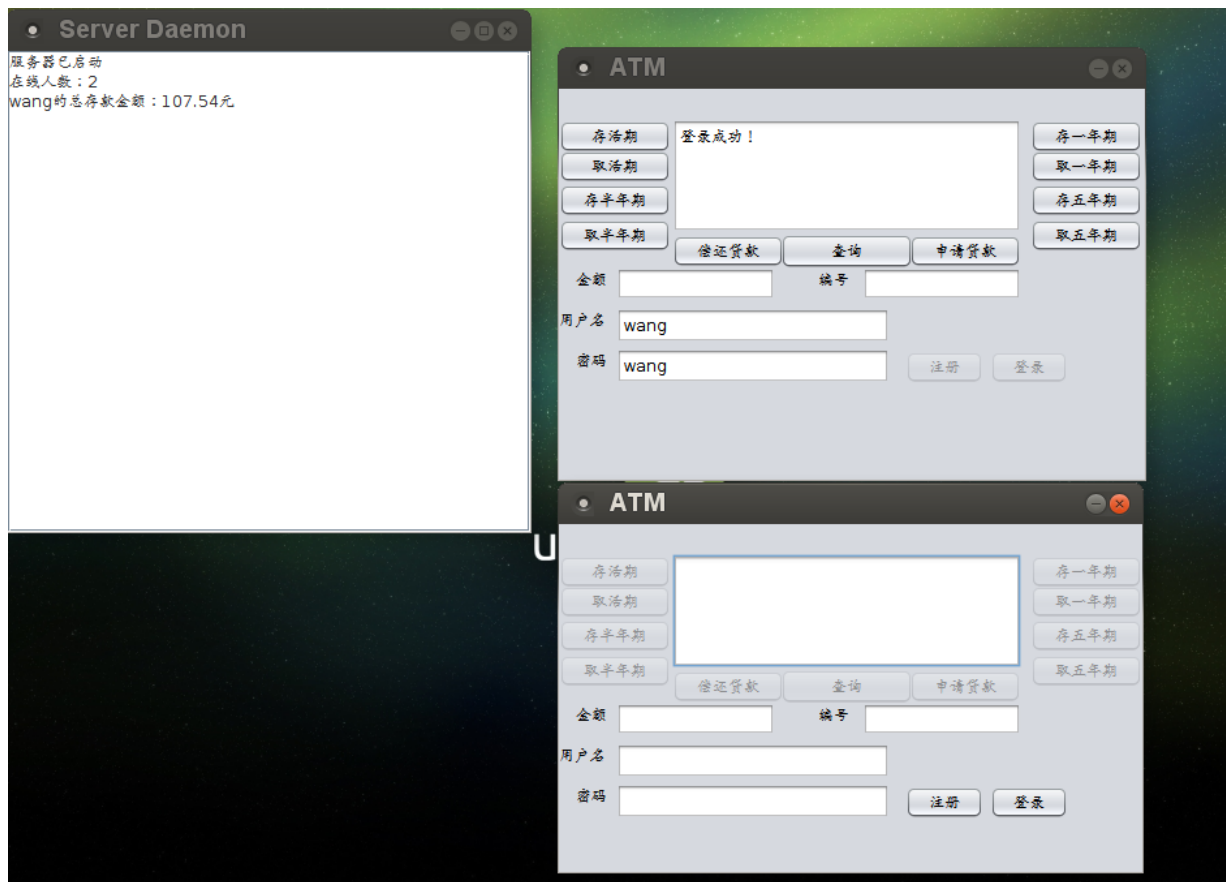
Server Daemon

服务器已启动
在线人数：2
wang的总存款金额：107.54元

ATM

存活期
取活期
存半年期
取半年期

登录成功！

存一年期
取一年期
存五年期
取五年期

偿还贷款
查询
申请贷款

金额
编号

用户名 wang
密码 wang

注册
登录

ATM

存活期
取活期
存半年期
取半年期

存一年期
取一年期
存五年期
取五年期

偿还贷款
查询
申请贷款

金额
编号

用户名
密码

注册
登录

U